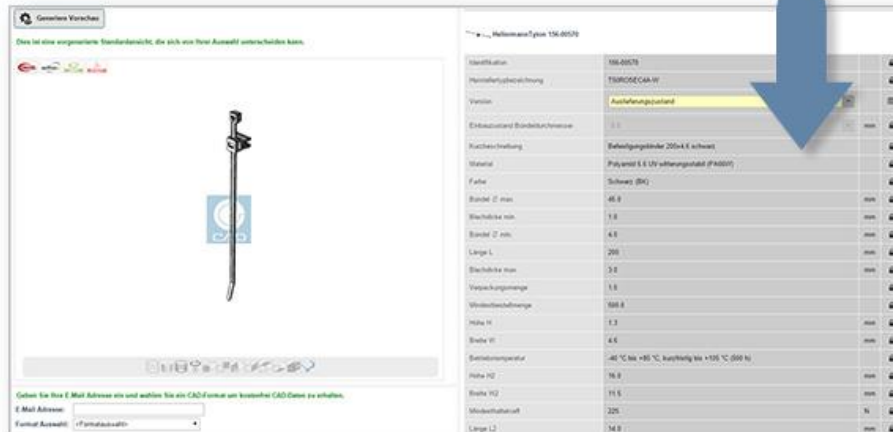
Generiere Vorschau

Dies ist eine vorgenerierte Standardansicht, die sich von Ihrer Auswahl unterscheiden kann.

Geben Sie Ihre E-Mail Adresse ein und wählen Sie ein CAD-Format um kostenfrei CAD-Daten zu erhalten.

E-Mail Adresse:

Format Auswahl: <Formatauswahl>

HellermannTyton 156-00570

| | | |
|---|---|---|
| Identifikation | 156-00570 | |
| Herstellertypbezeichnung | T50ROSEC4A-W | |
| Version | Auslieferungszustand | |
| Einbauzustand Bündeldurchmesser | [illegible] | mm |
| Kurzbeschreibung | Befestigungsbinder 200x4.6 schwarz | |
| Material | Polyamid 6.6 UV-witterungsstabil (PA66W) | |
| Farbe | Schwarz (BK) | |
| Bündel-Ø max. | 45.0 | mm |
| Blechdicke min. | 1.0 | mm |
| Bündel-Ø min. | 4.0 | mm |
| Länge L | 200 | mm |
| Blechdicke max. | 3.0 | mm |
| Verpackungsmenge | 1.0 | |
| Mindestbestellmenge | 500.0 | |
| Höhe H | 1.3 | mm |
| Breite W | 4.6 | mm |
| Betriebstemperatur | -40 °C bis +85 °C, kurzfristig bis +105 °C (500 h) | |
| Höhe H2 | 16.0 | mm |
| Breite W2 | 11.5 | mm |
| Mindestkaltekraft | 225 | N |
| Länge L2 | 14.0 | mm |